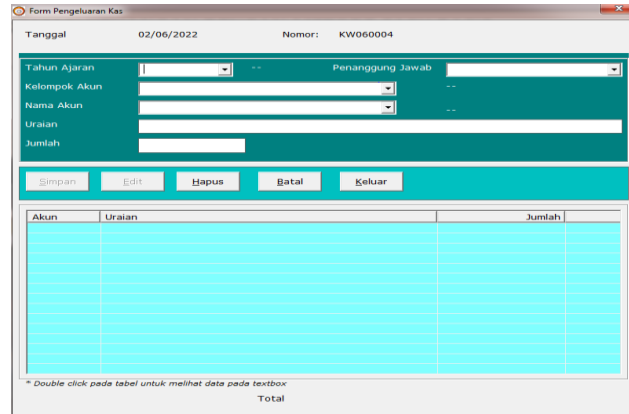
Form Pengeluaran Kas

Tanggal 02/06/2022 Nomor: KW060004

Tahun Ajaran --
Penanggung Jawab
Kelompok Akun --
Nama Akun --
Uraian
Jumlah

Simpan Edit Hapus Batal Keluar

| Akun | Uraian | Jumlah |
|---|---|---|

* Double click pada tabel untuk melihat data pada textbox

Total